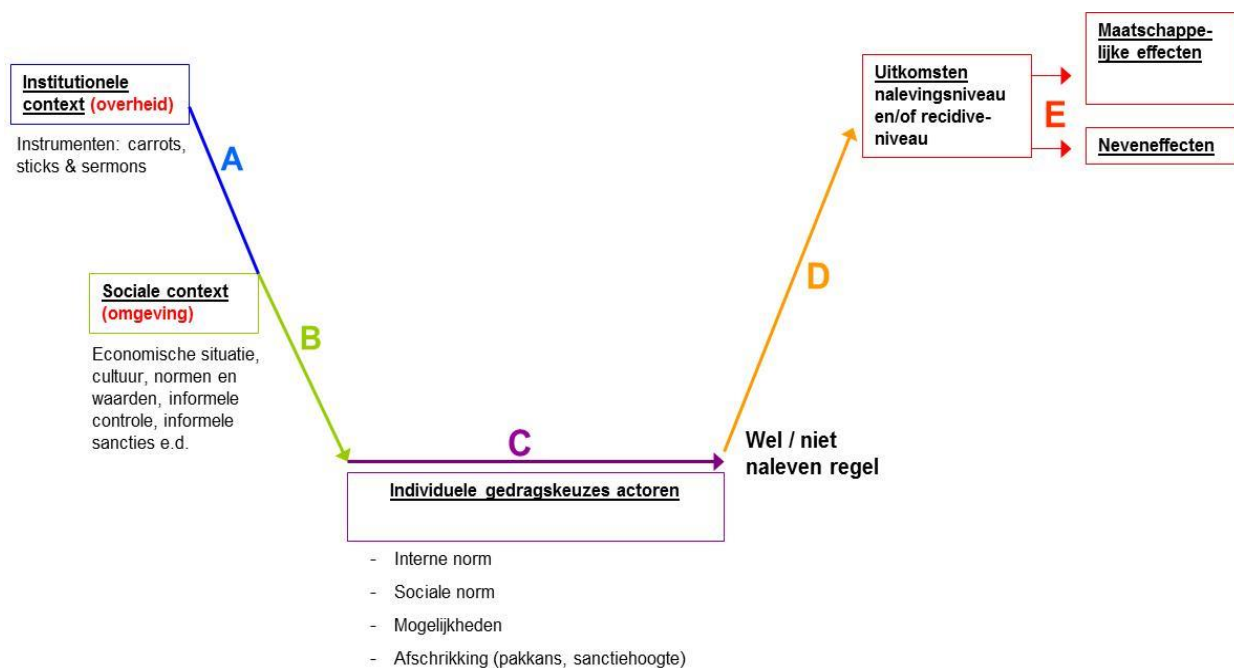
Institutionele context (overheid)

Instrumenten: carrots, sticks & sermons

A

Sociale context (omgeving)

B

Economische situatie, cultuur, normen en waarden, informele controle, informele sancties e.d.

C

Individuele gedragskeuzes actoren

- Interne norm
- Sociale norm
- Mogelijkheden
- Afschrikking (pakkans, sanctiehoogte)

Wel / niet naleven regel

D

Uitkomsten nalevingsniveau en/of recidiveniveau

E

Maatschappelijke effecten

Neveneffecten